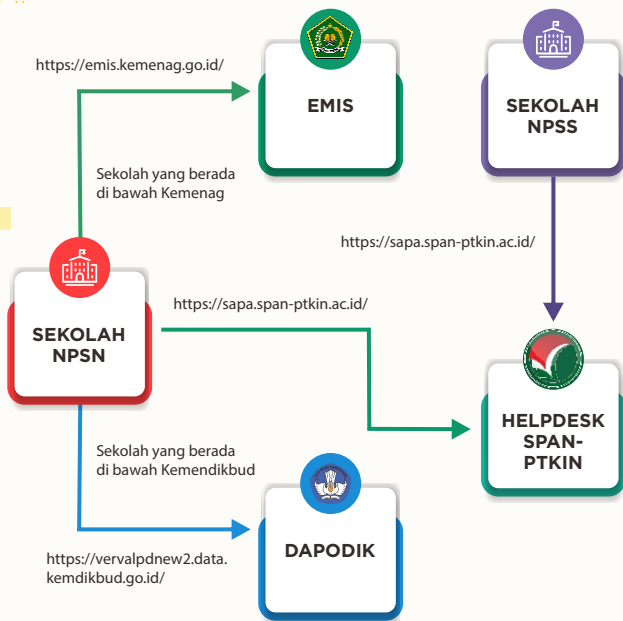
https://emis.kemenag.go.id/

EMIS

SEKOLAH NPSS

Sekolah yang berada di bawah Kemenag

https://sapa.span-ptkin.ac.id/

SEKOLAH NPSN

https://sapa.span-ptkin.ac.id/

HELPDESK SPAN-PTKIN

Sekolah yang berada di bawah Kemendikbud

DAPODIK

https://vervalpdnew2.data.kemdikbud.go.id/